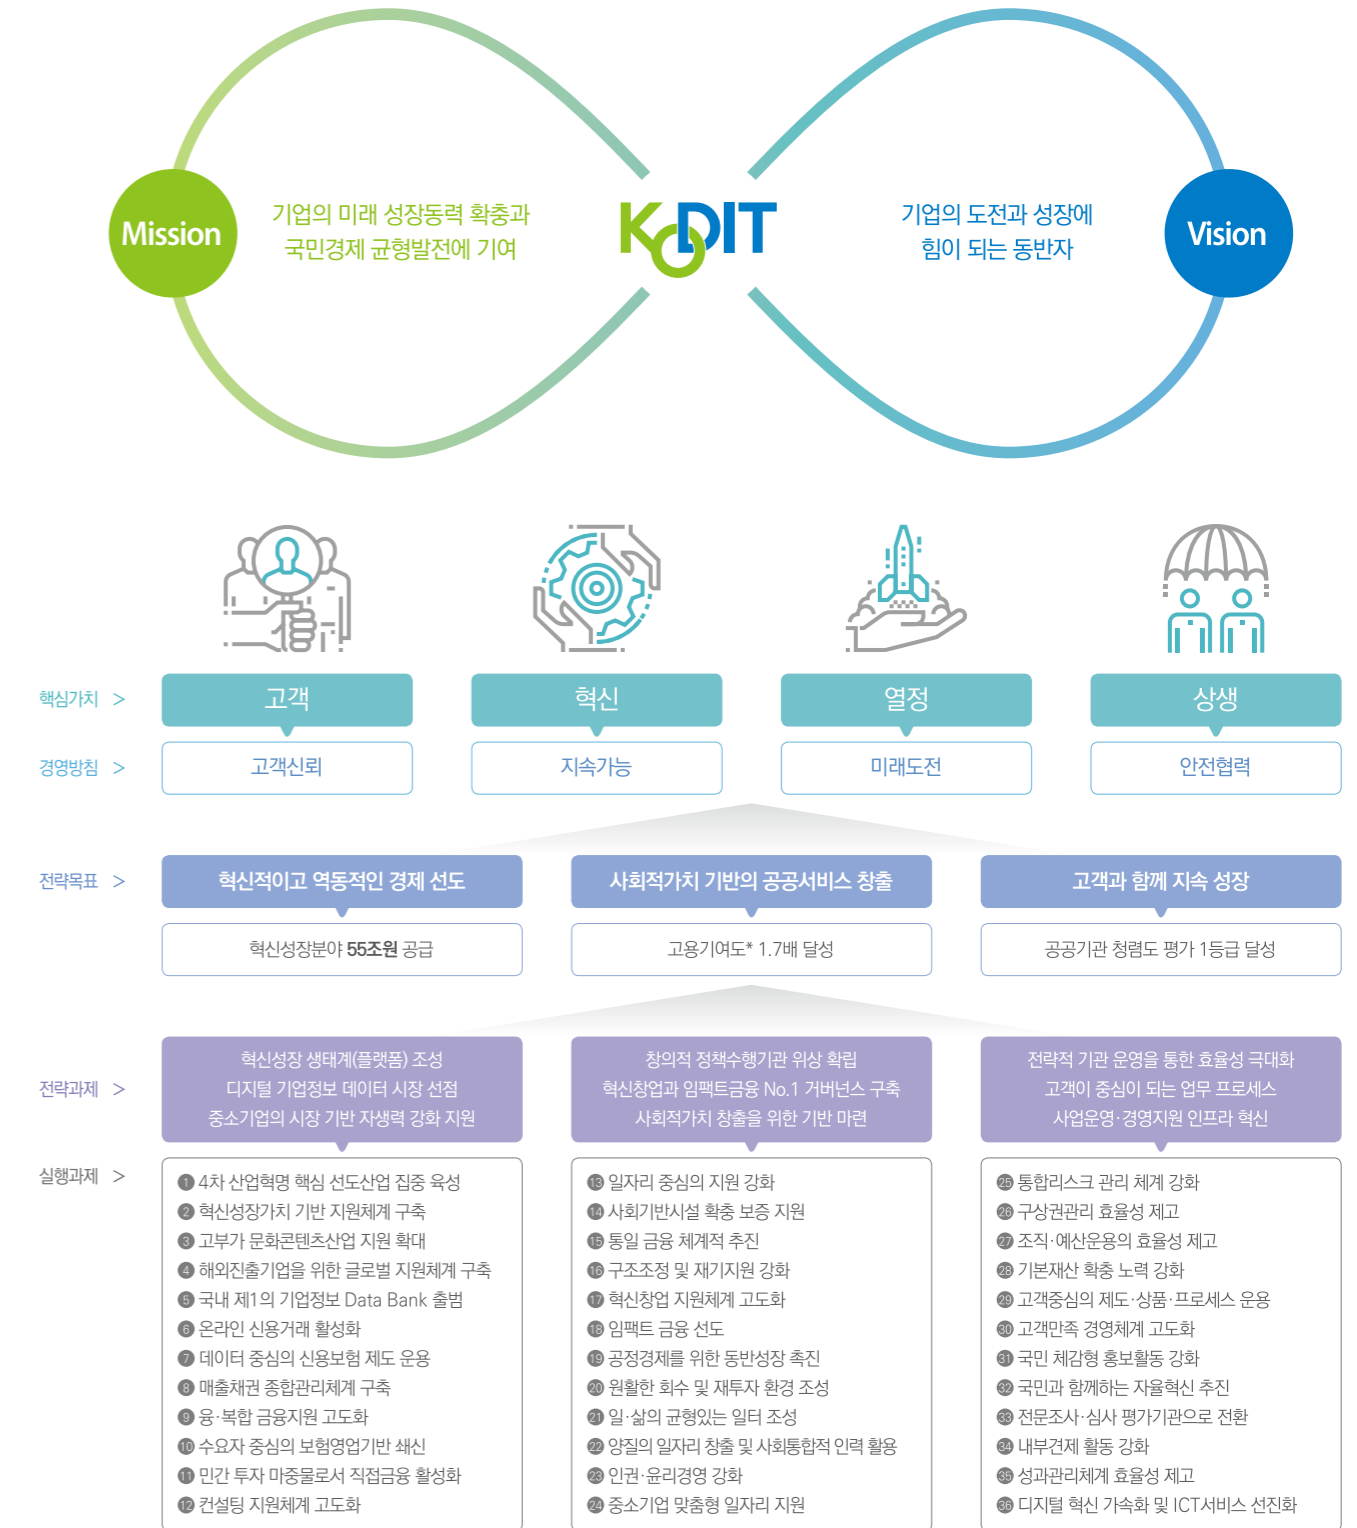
Mission

기업의 미래 성장동력 확충과 국민경제 균형발전에 기여

KODIT

기업의 도전과 성장에 힘이 되는 동반자

Vision

| | | | | |
|---|---|---|---|---|
| 핵심가치 > | 고객 | 혁신 | 열정 | 상생 |
| 경영방침 > | 고객신뢰 | 지속가능 | 미래도전 | 안전협력 |

| | | | |
|---|---|---|---|
| 전략목표 > | 혁신적이고 역동적인 경제 선도 | 사회적가치 기반의 공공서비스 창출 | 고객과 함께 지속 성장 |
| | 혁신성장분야 55조원 공급 | 고용기여도* 1.7배 달성 | 공공기관 청렴도 평가 1등급 달성 |
| 전략과제 > | 혁신성장 생태계(플랫폼) 조성<br>디지털 기업정보 데이터 시장 선점<br>중소기업의 시장 기반 자생력 강화 지원 | 창의적 정책수행기관 위상 확립<br>혁신창업과 임팩트금융 No.1 거버넌스 구축<br>사회적가치 창출을 위한 기반 마련 | 전략적 기관 운영을 통한 효율성 극대화<br>고객이 중심이 되는 업무 프로세스<br>사업운영·경영지원 인프라 혁신 |
| 실행과제 > | ① 4차 산업혁명 핵심 선도산업 집중 육성<br>② 혁신성장가치 기반 지원체계 구축<br>③ 고부가 문화콘텐츠산업 지원 확대<br>④ 해외진출기업을 위한 글로벌 지원체계 구축<br>⑤ 국내 제1의 기업정보 Data Bank 출범<br>⑥ 온라인 신용거래 활성화<br>⑦ 데이터 중심의 신용보험 제도 운용<br>⑧ 매출채권 종합관리체계 구축<br>⑨ 융·복합 금융지원 고도화<br>⑩ 수요자 중심의 보험영업기반 쇄신<br>⑪ 민간 투자 마중물로서 직접금융 활성화<br>⑫ 컨설팅 지원체계 고도화 | ⑬ 일자리 중심의 지원 강화<br>⑭ 사회기반시설 확충 보증 지원<br>⑮ 통일 금융 체계적 추진<br>⑯ 구조조정 및 재기지원 강화<br>⑰ 혁신창업 지원체계 고도화<br>⑱ 임팩트 금융 선도<br>⑲ 공정경제를 위한 동반성장 촉진<br>⑳ 원활한 회수 및 재투자 환경 조성<br>㉑ 일·삶의 균형있는 일터 조성<br>㉒ 양질의 일자리 창출 및 사회통합적 인력 활용<br>㉓ 인권·윤리경영 강화<br>㉔ 중소기업 맞춤형 일자리 지원 | ㉕ 통합리스크 관리 체계 강화<br>㉖ 구상권관리 효율성 제고<br>㉗ 조직·예산운용의 효율성 제고<br>㉘ 기본재산 확충 노력 강화<br>㉙ 고객중심의 제도·상품·프로세스 운용<br>㉚ 고객만족 경영체계 고도화<br>㉛ 국민 체감형 홍보활동 강화<br>㉜ 국민과 함께하는 자율혁신 추진<br>㉝ 전문조사·심사 평가기관으로 전환<br>㉞ 내부견제 활동 강화<br>㉟ 성과관리체계 효율성 제고<br>㊱ 디지털 혁신 가속화 및 ICT서비스 선진화 |